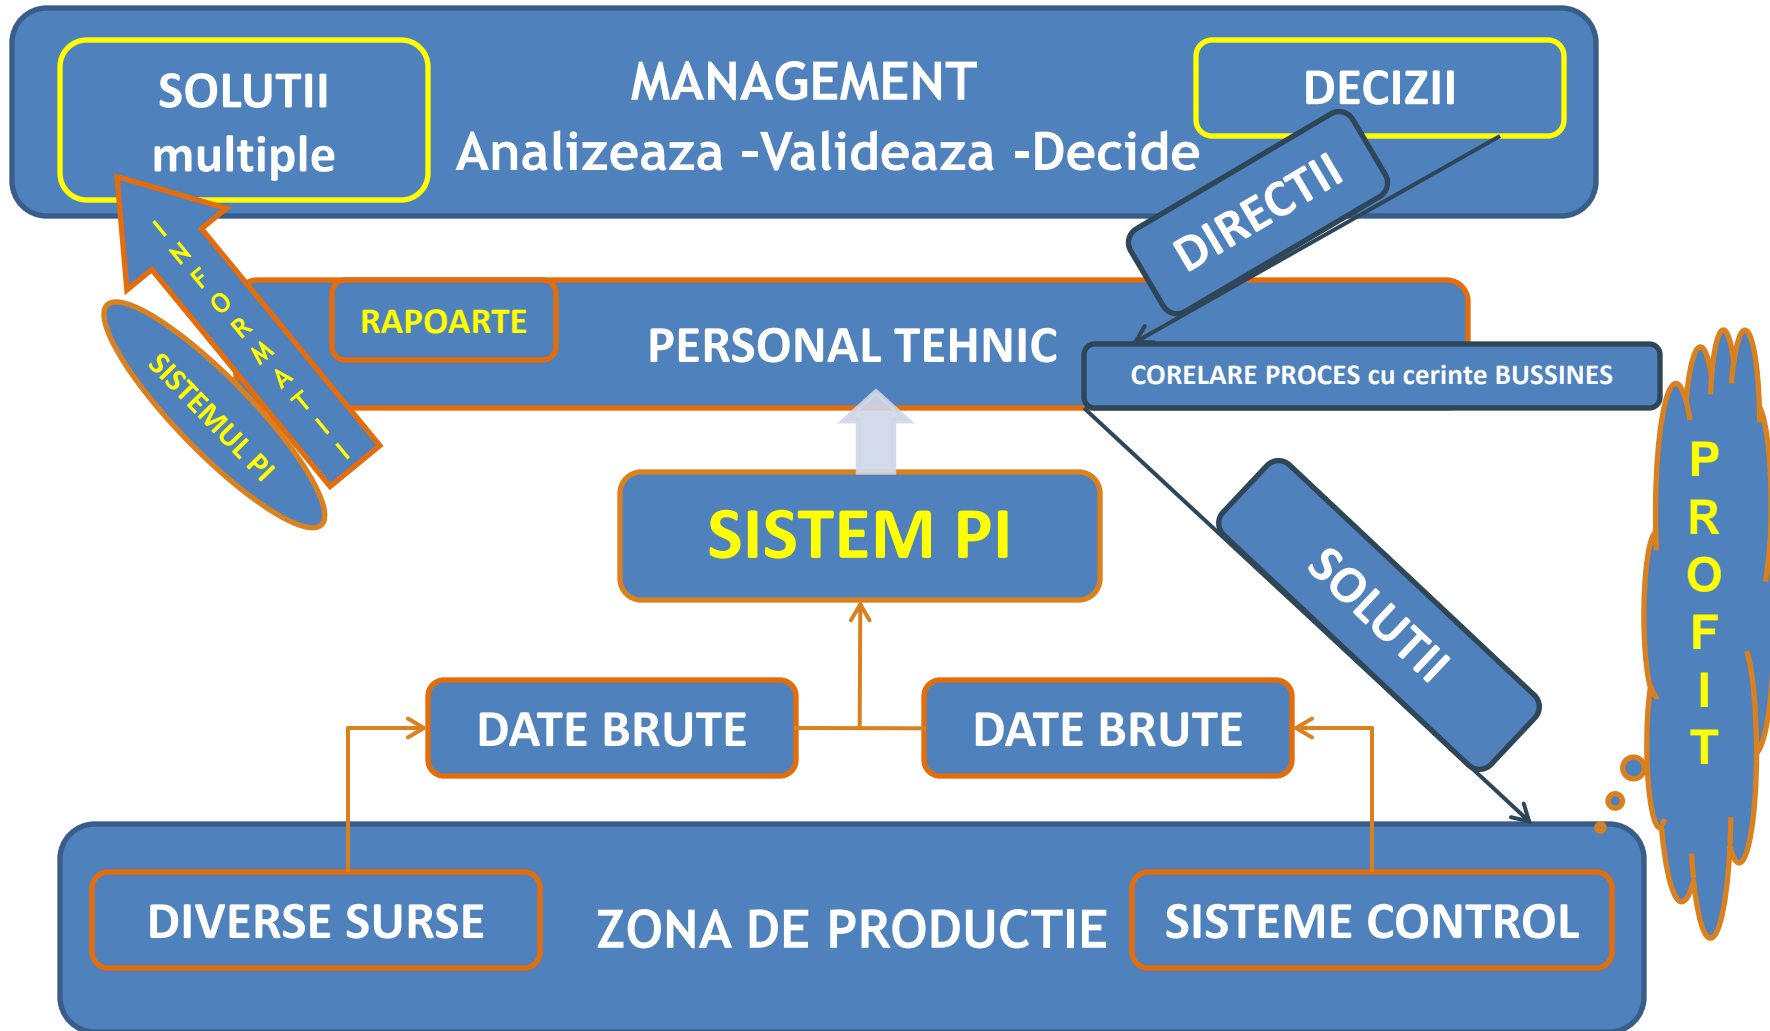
SOLUTII multiple

MANAGEMENT
Analizeaza -Valideaza -Decide

DECIZII

DIRECTII

INFORMATII

SISTEMUL PI

RAPOARTE

PERSONAL TEHNIC

CORELARE PROCES cu cerinte BUSSINES

PROFIT

SISTEM PI

SOLUTII

DATE BRUTE

DATE BRUTE

DIVERSE SURSE

ZONA DE PRODUCTIE

SISTEME CONTROL